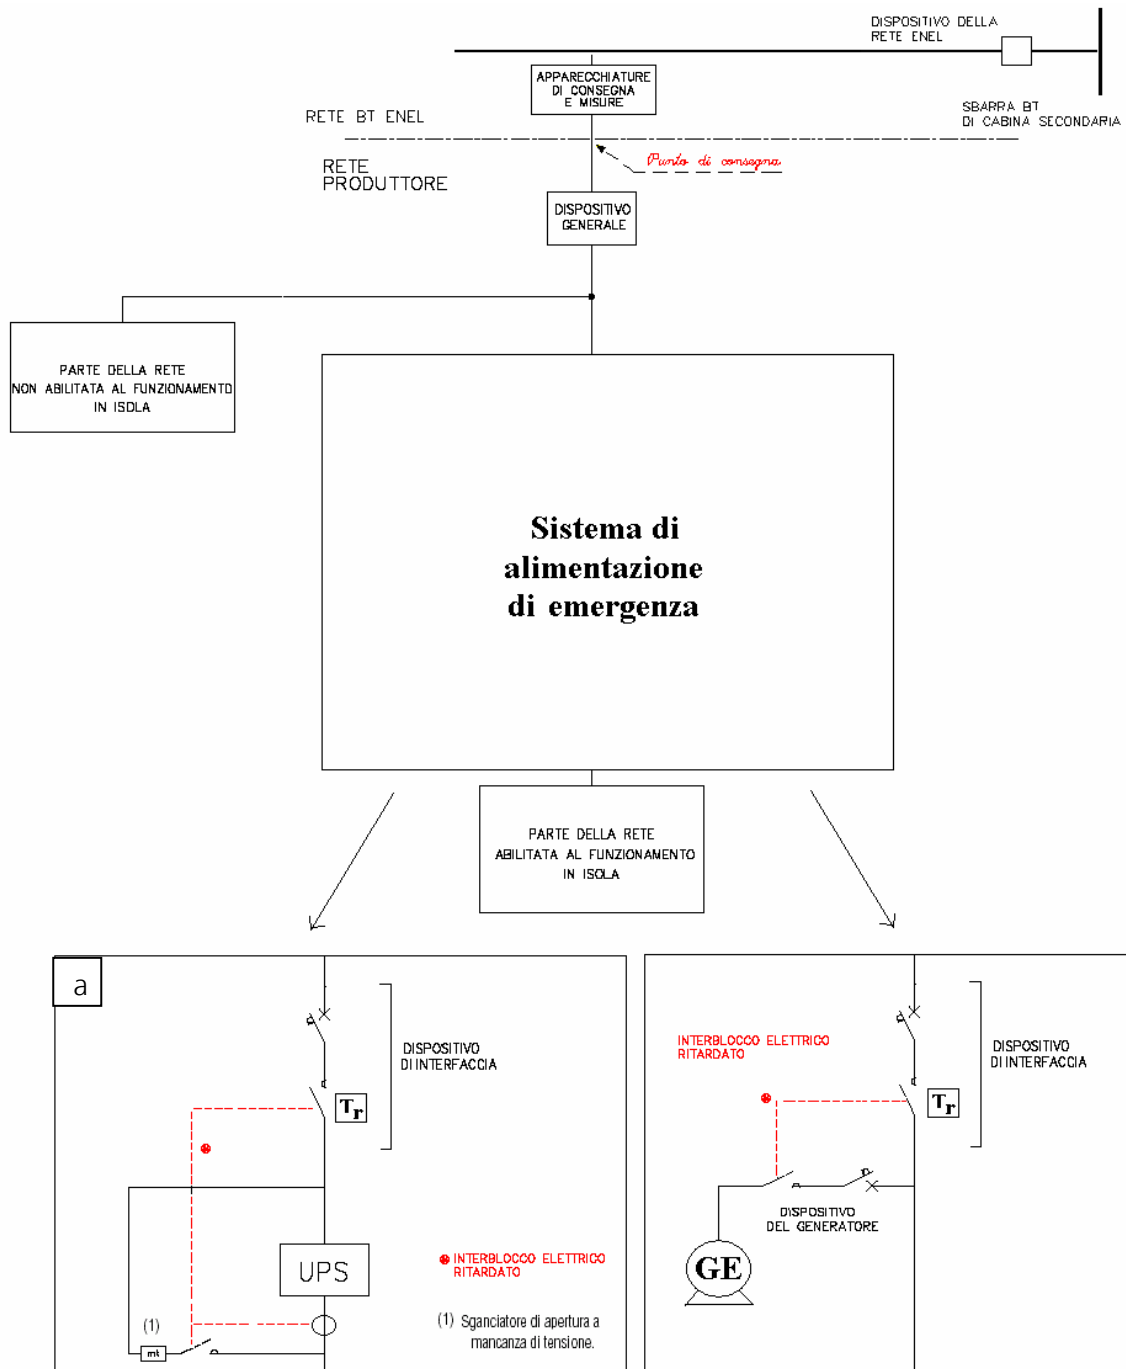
DISPOSITIVO DELLA RETE ENEL

APPARECCHIATURE DI CONSEGNA E MISURE

RETE BT ENEL

SBARRA BT DI CABINA SECONDARIA

RETE PRODUTTORE

Punto di consegna

DISPOSITIVO GENERALE

PARTE DELLA RETE NON ABILITATA AL FUNZIONAMENTO IN ISOLA

Sistema di alimentazione di emergenza

PARTE DELLA RETE ABILITATA AL FUNZIONAMENTO IN ISOLA

a

DISPOSITIVO DI INTERFACCIA

$T_r$

UPS

INTERBLOCCO ELETTRICO RITARDATO

(1)

mt

(1) Sganciatore di apertura a mancanza di tensione.

INTERBLOCCO ELETTRICO RITARDATO

DISPOSITIVO DI INTERFACCIA

$T_r$

DISPOSITIVO DEL GENERATORE

GE